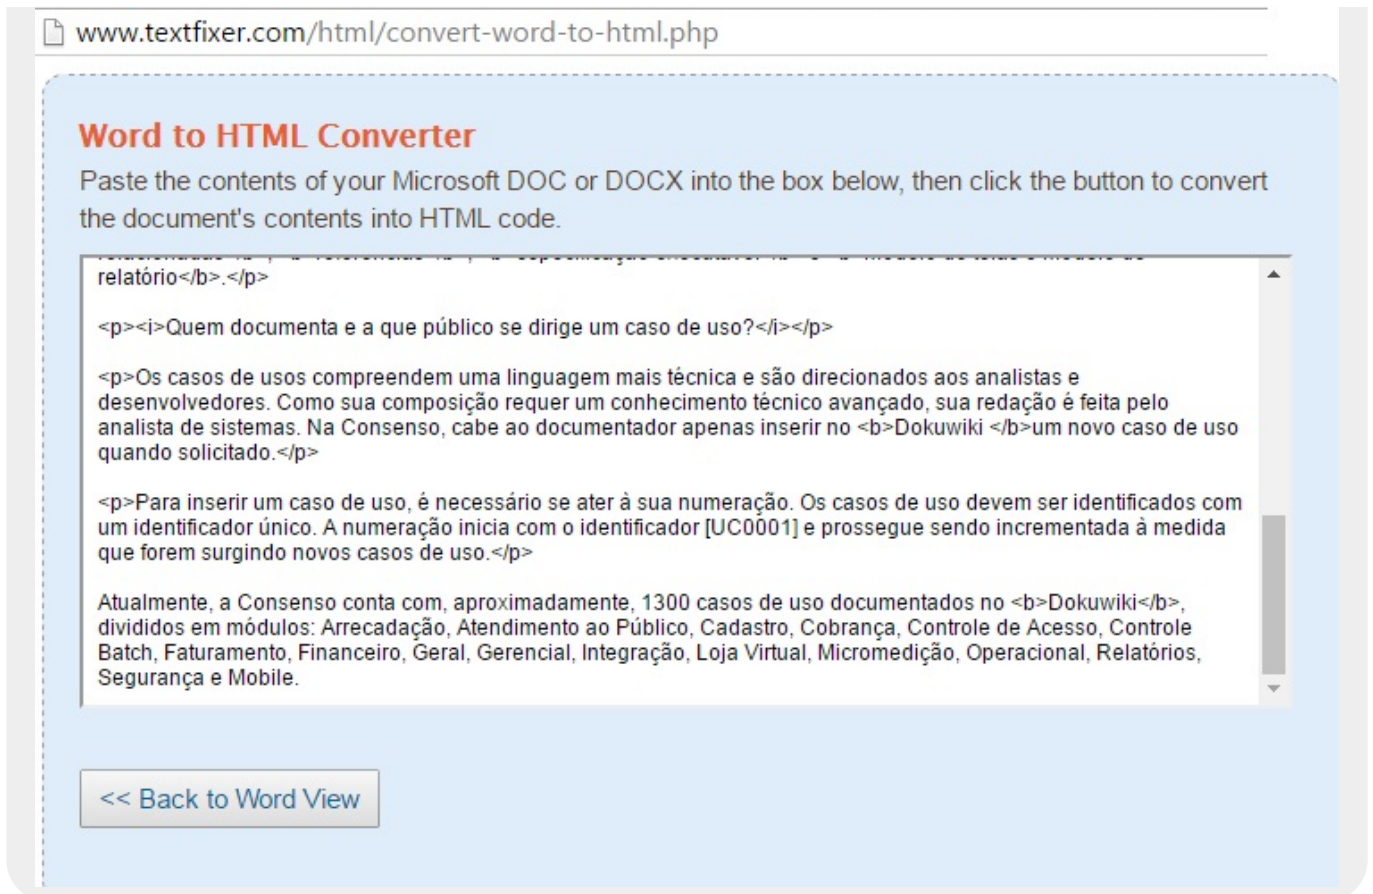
www.textfixer.com/html/convert-word-to-html.php

Word to HTML Converter

Paste the contents of your Microsoft DOC or DOCX into the box below, then click the button to convert the document's contents into HTML code.

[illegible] relatório</b>.</p>

<p><i>Quem documenta e a que público se dirige um caso de uso?</i></p>

<p>Os casos de usos compreendem uma linguagem mais técnica e são direcionados aos analistas e desenvolvedores. Como sua composição requer um conhecimento técnico avançado, sua redação é feita pelo analista de sistemas. Na Consenso, cabe ao documentador apenas inserir no <b>Dokuwiki </b>um novo caso de uso quando solicitado.</p>

<p>Para inserir um caso de uso, é necessário se ater à sua numeração. Os casos de uso devem ser identificados com um identificador único. A numeração inicia com o identificador [UC0001] e prossegue sendo incrementada à medida que forem surgindo novos casos de uso.</p>

Atualmente, a Consenso conta com, aproximadamente, 1300 casos de uso documentados no <b>Dokuwiki</b>, divididos em módulos: Arrecadação, Atendimento ao Público, Cadastro, Cobrança, Controle de Acesso, Controle Batch, Faturamento, Financeiro, Geral, Gerencial, Integração, Loja Virtual, Micromedição, Operacional, Relatórios, Segurança e Mobile.

<< Back to Word View